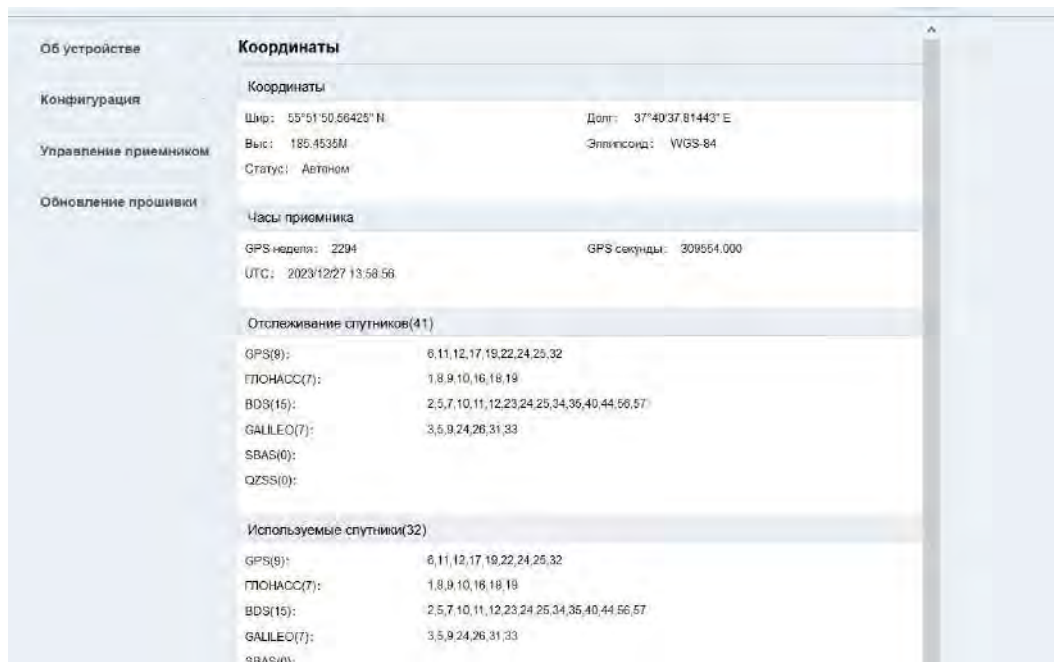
Об устройстве

Конфигурация

Управление приемником

Обновление прошивки

Координаты

Координаты

Шир: 55°51'50.56425" N

Долг: 37°40'37.81443" E

Выс: 185.4535M

Эллипсоид: WGS-84

Статус: Автоном

Часы приемника

GPS неделя: 2294

GPS секунды: 309554.000

UTC: 2023/12/27 13:58:56

Отслеживание спутников(41)

GPS(9): 6,11,12,17,19,22,24,25,32

ГЛОНАСС(7): 1,8,9,10,16,18,19

BDS(15): 2,5,7,10,11,12,23,24,25,34,35,40,44,56,57

GALILEO(7): 3,5,9,24,26,31,33

SBAS(0):

QZSS(0):

Используемые спутники(32)

GPS(9): 6,11,12,17,19,22,24,25,32

ГЛОНАСС(7): 1,8,9,10,16,18,19

BDS(15): 2,5,7,10,11,12,23,24,25,34,35,40,44,56,57

GALILEO(7): 3,5,9,24,26,31,33

SBAS(0):